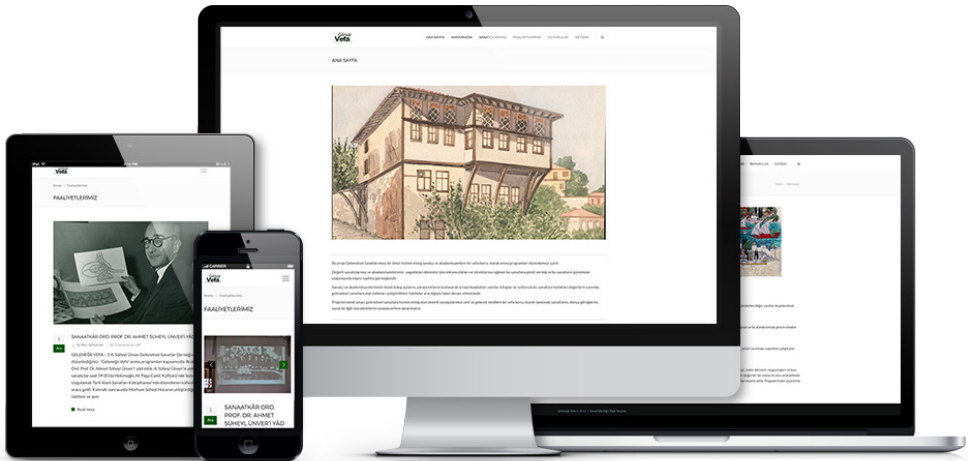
Geleneğe Vefa

ANA SAYFA HAKKIMIZDA FAALİYETLERİMİZ DUYURULAR İLETİŞİM

ANA SAYFA

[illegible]

Geleneğe Vefa

FAALİYETLERİMİZ

SANAATKÂR ORD. PROF. DR. AHMET SÜHEYL ÜNVER'İ VEFA

GELENEĞE VEFA – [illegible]

Read more

CARRIER

Geleneğe Vefa

FAALİYETLERİMİZ

SANAATKÂR ORD. PROF. DR. AHMET SÜHEYL ÜNVER'İ VAD

DUYURULAR İLETİŞİM